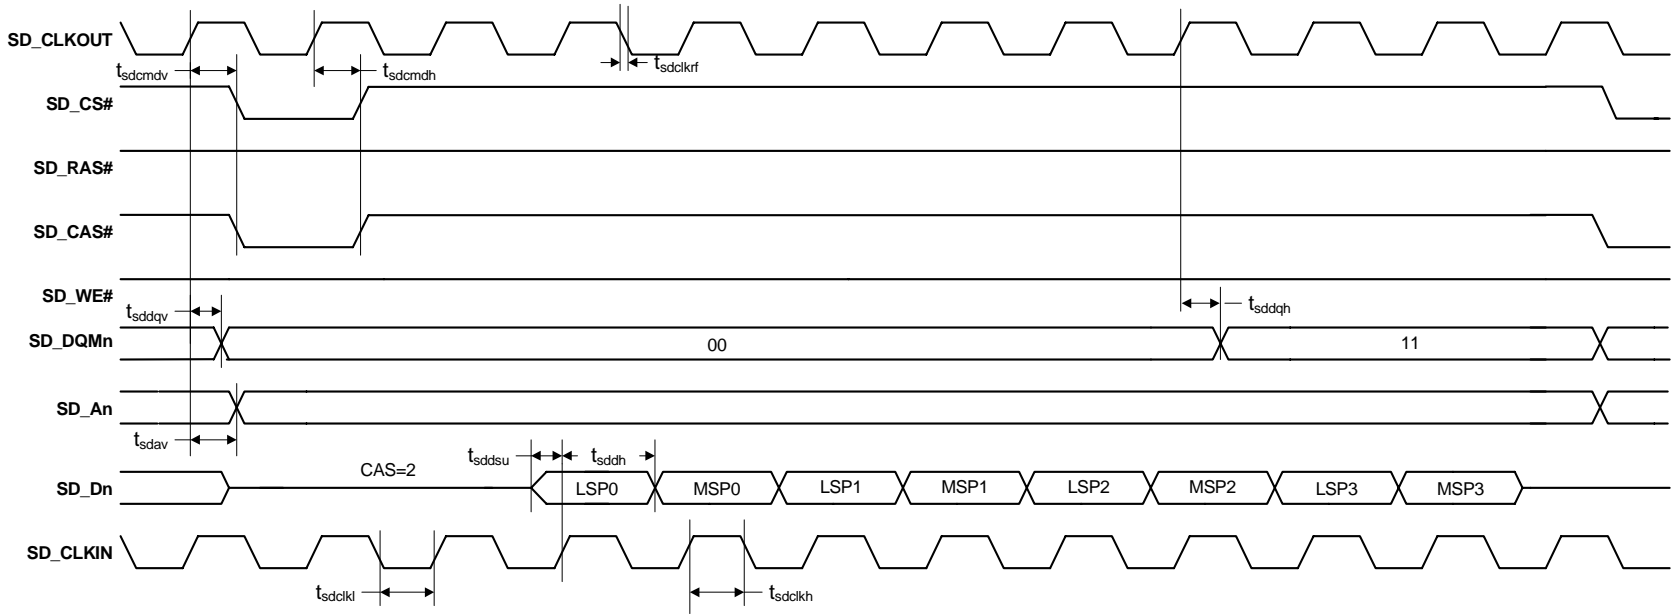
SD_CLKOUT

$t_{sdcmdv}$

$t_{sdcmdh}$

$t_{sdclkrf}$

SD_CS#

SD_RAS#

SD_CAS#

SD_WE#

$t_{sddqv}$

$t_{sddqh}$

SD_DQMn

00

11

SD_An

$t_{sdav}$

$t_{sddsu}$

$t_{sddh}$

CAS=2

SD_Dn

LSP0

MSP0

LSP1

MSP1

LSP2

MSP2

LSP3

MSP3

SD_CLKIN

$t_{sdclkl}$

$t_{sdclkh}$